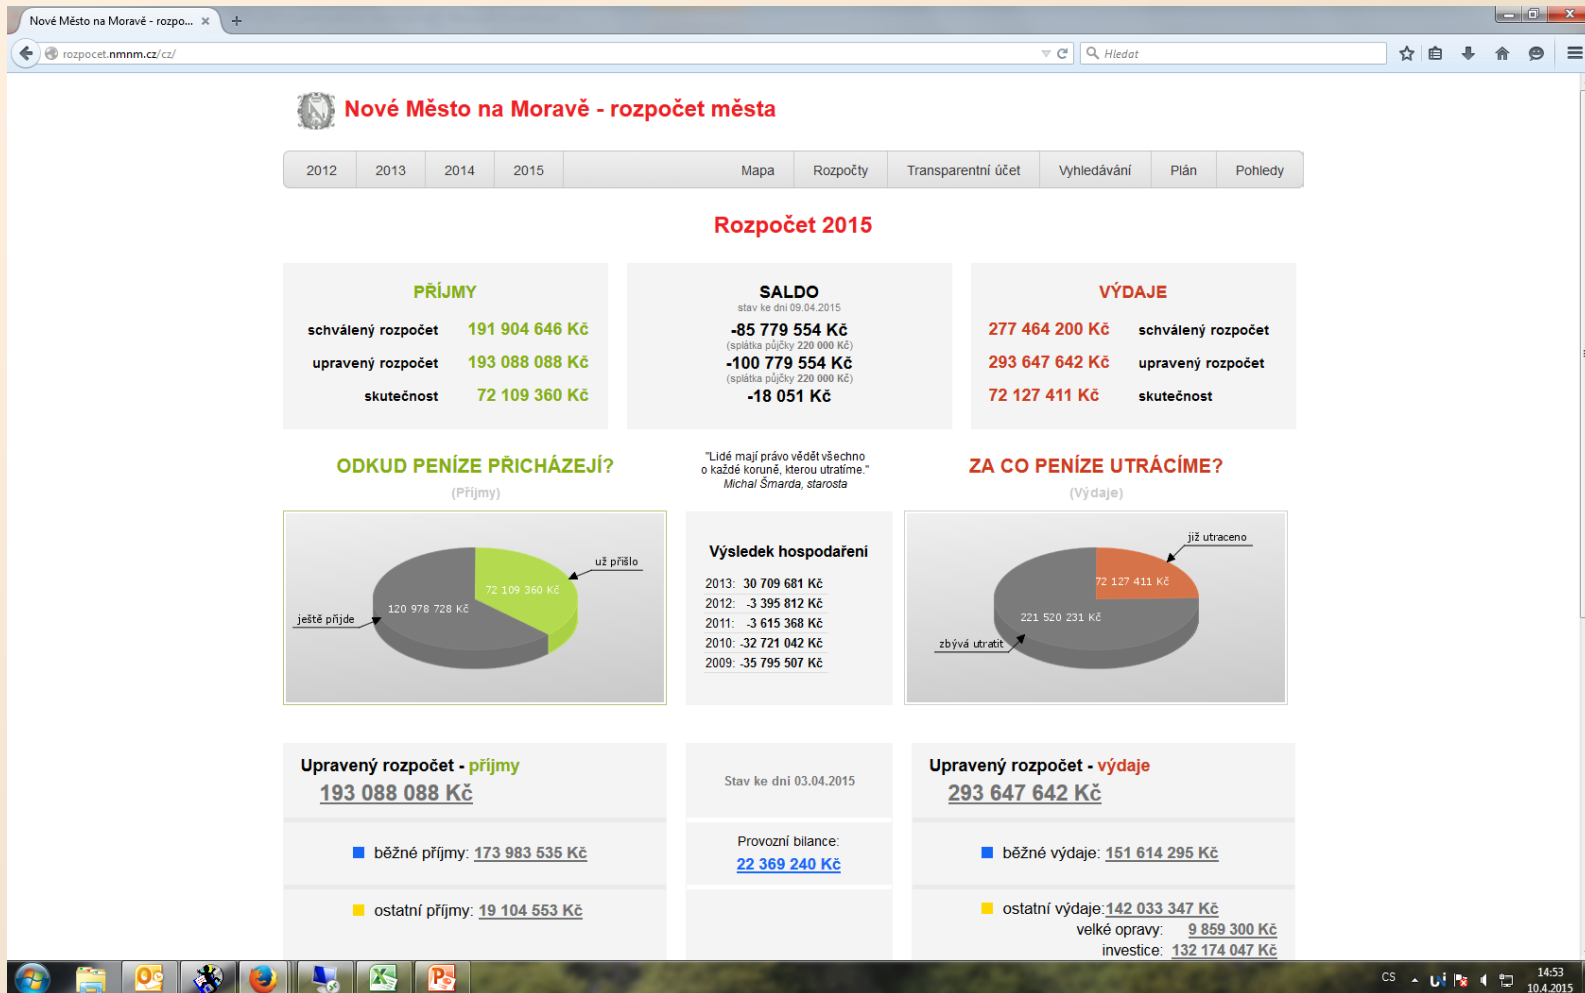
Nové Město na Moravě - rozpo... ×

rozpocet.nmnm.cz/cz/

Hledat

Nové Město na Moravě - rozpočet města

2012 | 2013 | 2014 | 2015 | Mapa | Rozpočty | Transparentní účet | Vyhledávání | Plán | Pohledy

Rozpočet 2015

PŘÍJMY

schválený rozpočet 191 904 646 Kč
upravený rozpočet 193 088 088 Kč
skutečnost 72 109 360 Kč

SALDO
stav ke dni 09.04.2015
-85 779 554 Kč
(splátka půjčky 220 000 Kč)
-100 779 554 Kč
(splátka půjčky 220 000 Kč)
-18 051 Kč

VÝDAJE

277 464 200 Kč schválený rozpočet
293 647 642 Kč upravený rozpočet
72 127 411 Kč skutečnost

ODKUD PENÍZE PŘICHÁZEJÍ?
(Příjmy)

"Lidé mají právo vědět všechno o každé koruně, kterou utratíme."
Michal Šmarda, starosta

ZA CO PENÍZE UTRÁCÍME?
(Výdaje)

už přišlo
72 109 360 Kč
120 978 728 Kč
ještě přijde

Výsledek hospodaření
2013: 30 709 681 Kč
2012: -3 395 812 Kč
2011: -3 615 368 Kč
2010: -32 721 042 Kč
2009: -35 795 507 Kč

již utraceno
72 127 411 Kč
221 520 231 Kč
zbývá utratit

Upravený rozpočet - příjmy
193 088 088 Kč

Stav ke dni 03.04.2015

Upravený rozpočet - výdaje
293 647 642 Kč

běžné příjmy: 173 983 535 Kč

Provozní bilance:
22 369 240 Kč

běžné výdaje: 151 614 295 Kč

ostatní příjmy: 19 104 553 Kč

ostatní výdaje: 142 033 347 Kč
velké opravy: 9 859 300 Kč
investice: 132 174 047 Kč

CS
14:53
10.4.2015